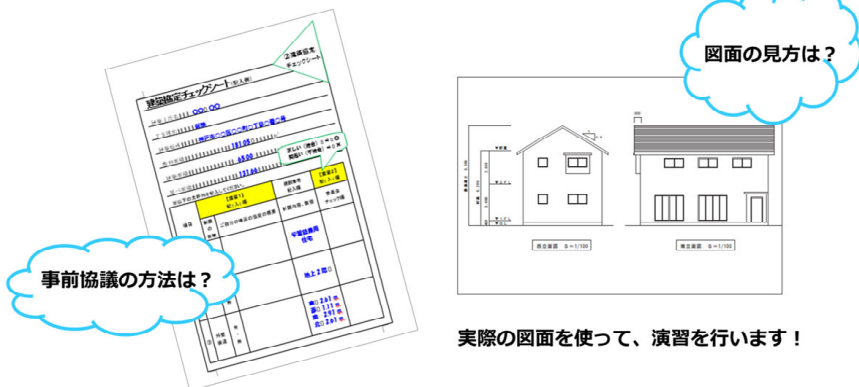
図面の見方は？

建築協定チェックシート

②建築協定チェックシート

○○ ○○

住宅

神戸市○○区○○町○丁目○番○号

181.09

65.00

131.66

【記入1】
記入欄

【記入2】
記入欄

地上2階

事前協議の方法は？

西立面図 S＝1/100

東立面図 S＝1/100

実際の図面を使って、演習を行います！